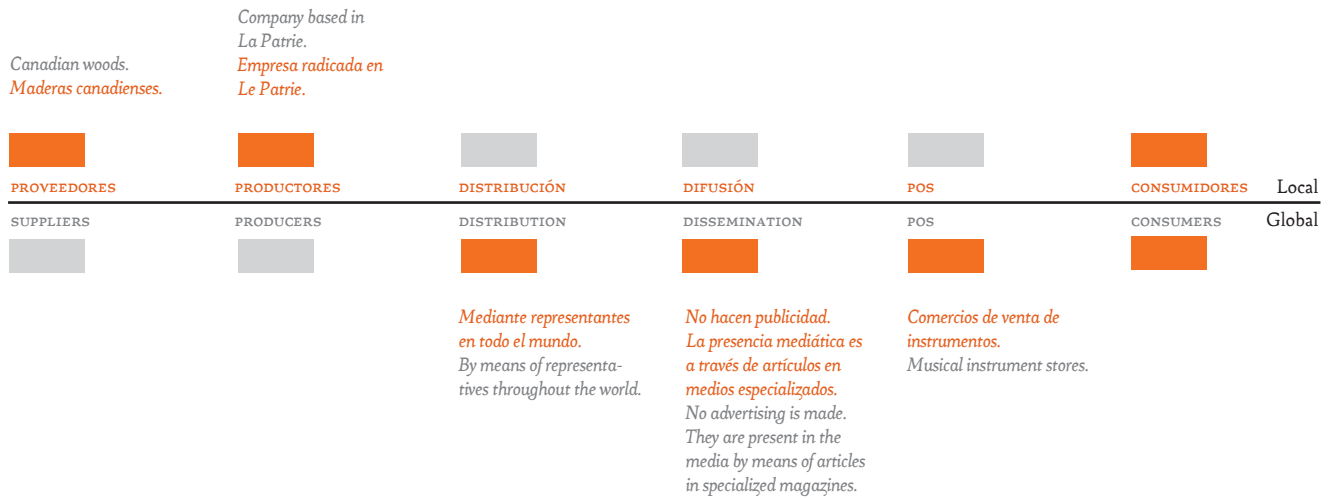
Canadian woods.
Maderas canadienses.

Company based in La Patrie.
Empresa radicada en Le Patrie.

PROVEEDORES

PRODUCTORES

DISTRIBUCIÓN

DIFUSIÓN

POS

CONSUMIDORES

Local

SUPPLIERS

PRODUCERS

DISTRIBUTION

DISSEMINATION

POS

CONSUMERS

Global

Mediante representantes en todo el mundo.
By means of representatives throughout the world.

No hacen publicidad. La presencia mediática es a través de artículos en medios especializados.
No advertising is made. They are present in the media by means of articles in specialized magazines.

Comercios de venta de instrumentos.
Musical instrument stores.